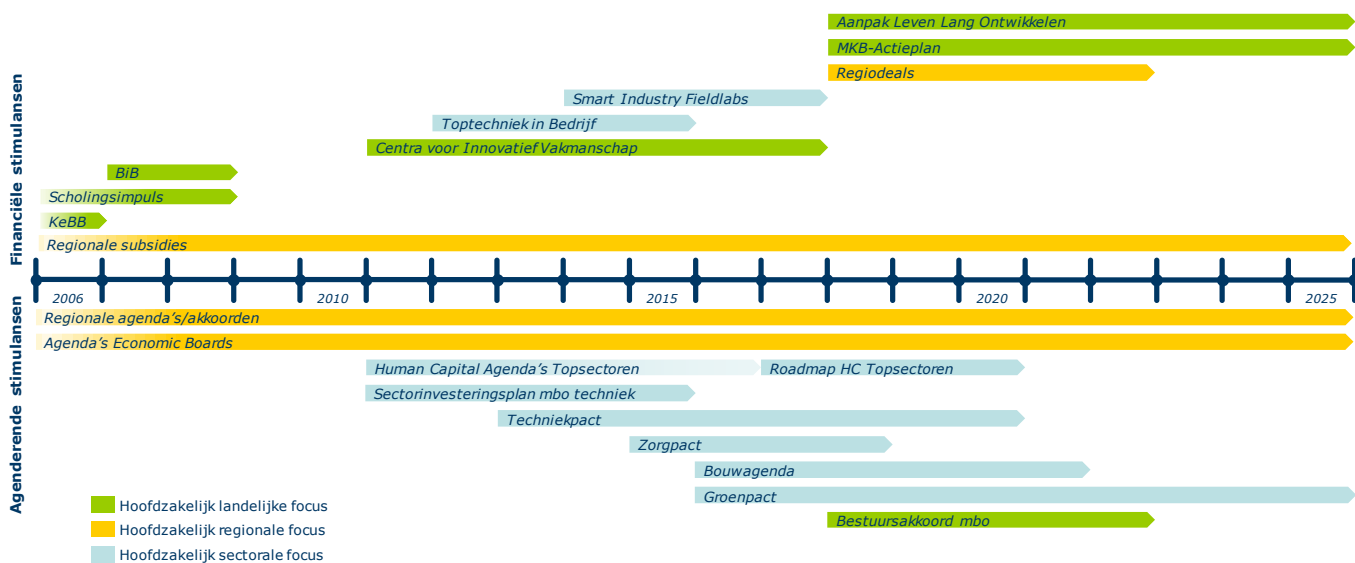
Financiële stimulansen

Aanpak Leven Lang Ontwikkelen
MKB-Actieplan
Regiodeals
Smart Industry Fieldlabs
Toptechniek in Bedrijf
Centra voor Innovatief Vakmanschap
BiB
Scholingsimpuls
KeBB
Regionale subsidies

2006
2010
2015
2020
2025

Agenderende stimulansen

Regionale agenda's/akkoorden
Agenda's Economic Boards
Human Capital Agenda's Topsectoren
Roadmap HC Topsectoren
Sectorinvesteringsplan mbo techniek
Techniekpact
Zorgpact
Bouwagenda
Groenpact
Bestuursakkoord mbo

Hoofdzakelijk landelijke focus
Hoofdzakelijk regionale focus
Hoofdzakelijk sectorale focus